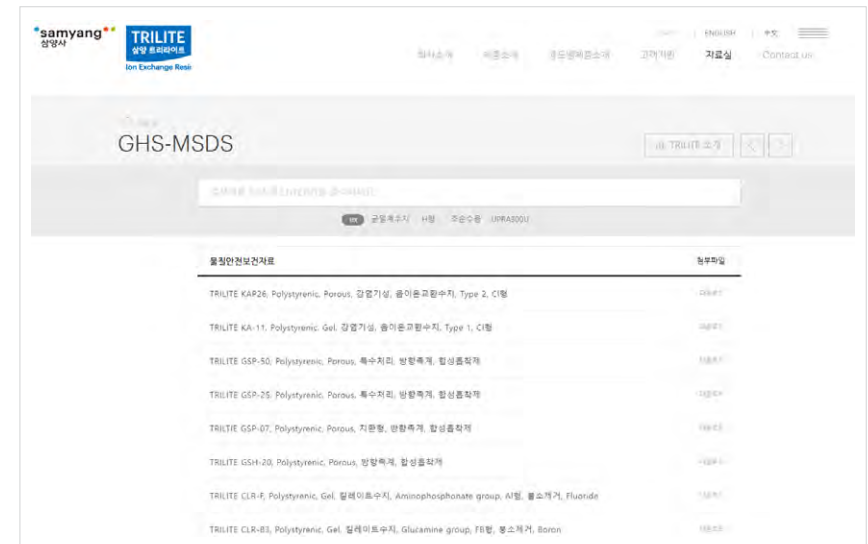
samyang 삼양사

TRILITE 삼양 트리라이트 Ion Exchange Resi

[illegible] | ENGLISH | 中文

회사소개 제품소개 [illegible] 고객지원 자료실 Contact us

GHS-MSDS

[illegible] TRILITE 소개

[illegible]

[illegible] 균일계수지 H형 조순수용 UPRA500U

| 물질안전보건자료 | 첨부파일 |
|---|---|
| TRILITE KAP26, Polystyrenic, Porous, 강염기성, 음이온교환수지, Type 2, Cl형 | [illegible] |
| TRILITE KA-11, Polystyrenic, Gel, 강염기성, 음이온교환수지, Type 1, Cl형 | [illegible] |
| TRILITE GSP-50, Polystyrenic, Porous, 특수처리, 방향족계, 합성흡착제 | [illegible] |
| TRILITE GSP-25, Polystyrenic, Porous, 특수처리, 방향족계, 합성흡착제 | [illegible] |
| TRILITE GSP-07, Polystyrenic, Porous, 치환형, 방향족계, 합성흡착제 | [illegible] |
| TRILITE GSH-20, Polystyrenic, Porous, 방향족계, 합성흡착제 | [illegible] |
| TRILITE CLR-F, Polystyrenic, Gel, 킬레이트수지, Aminophosphonate group, Al형, 불소제거, Fluoride | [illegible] |
| TRILITE CLR-83, Polystyrenic, Gel, 킬레이트수지, Glucamine group, FB형, 붕소제거, Boron | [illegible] |